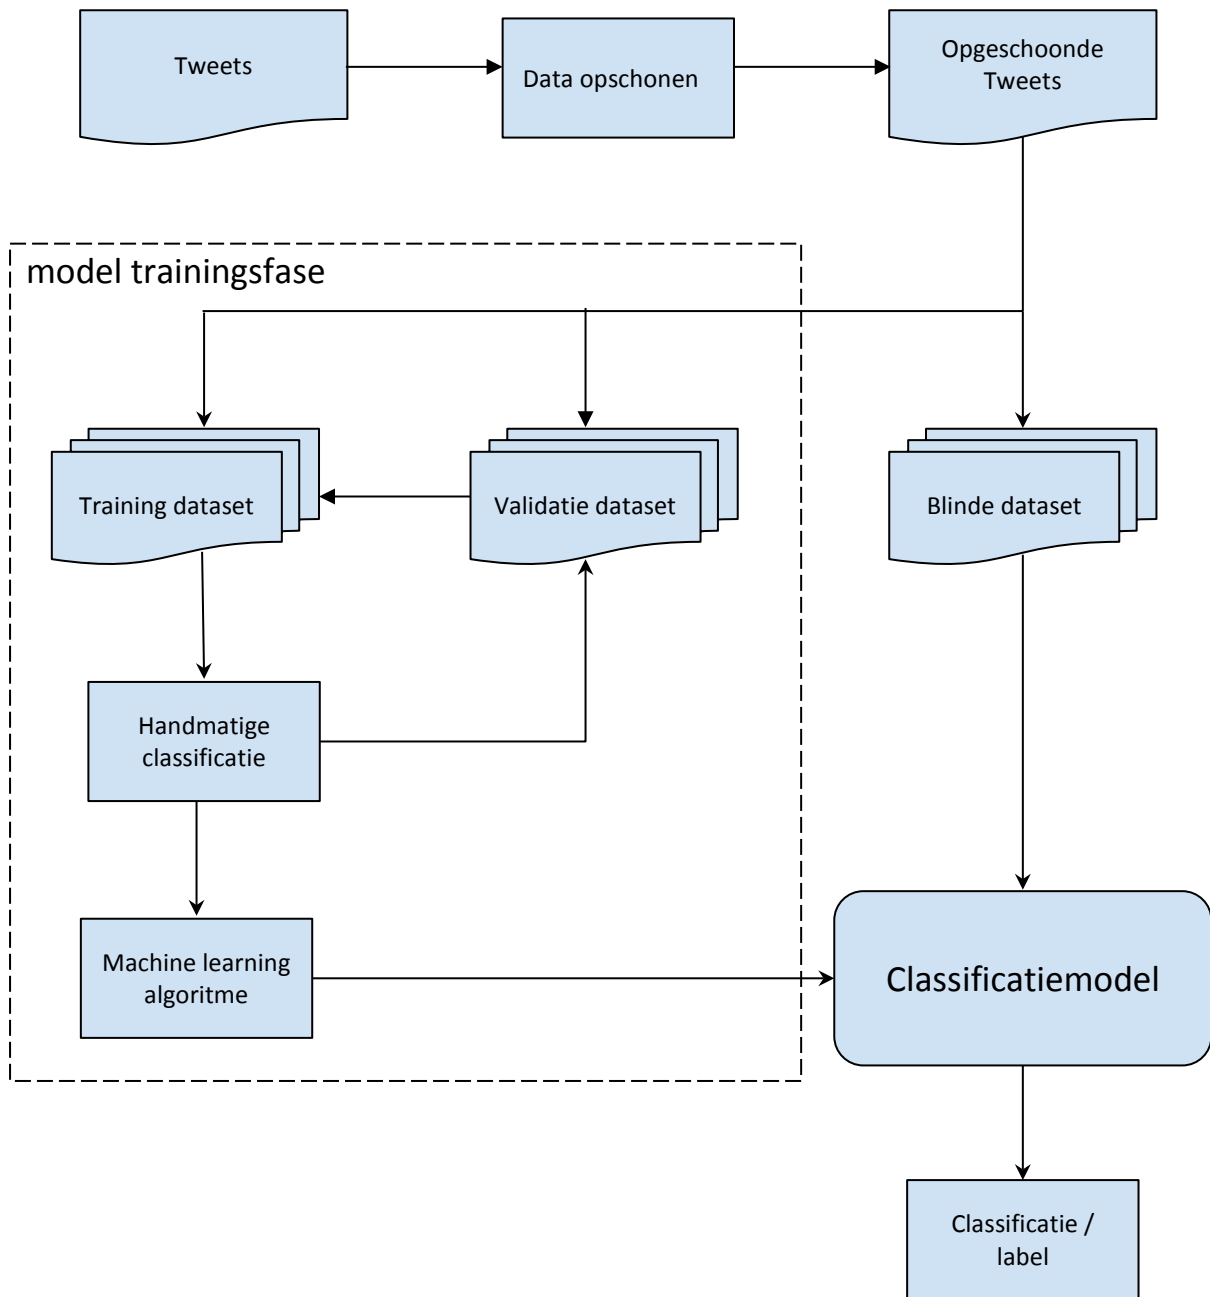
Tweets

Data opschonen

Opgeschoonde Tweets

model trainingsfase

Training dataset

Validatie dataset

Blinde dataset

Handmatige classificatie

Machine learning algoritme

Classificatiemodel

Classificatie / label